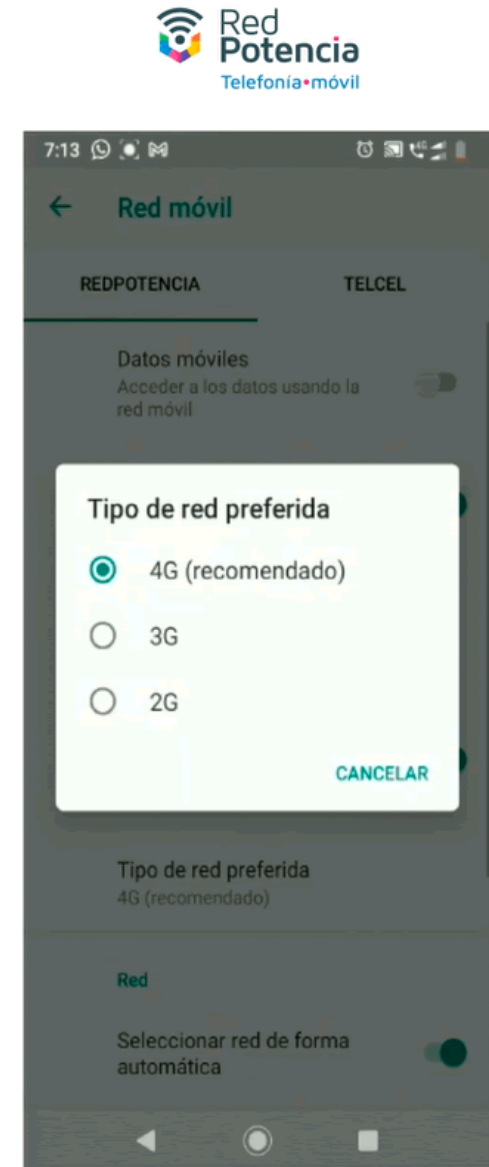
Red
Potencia
Telefonía•móvil

7:13

Red móvil

REDPOTENCIA

TELCEL

Datos móviles
Acceder a los datos usando la red móvil

Tipo de red preferida

4G (recomendado)

3G

2G

CANCELAR

Tipo de red preferida
4G (recomendado)

Red

Seleccionar red de forma automática